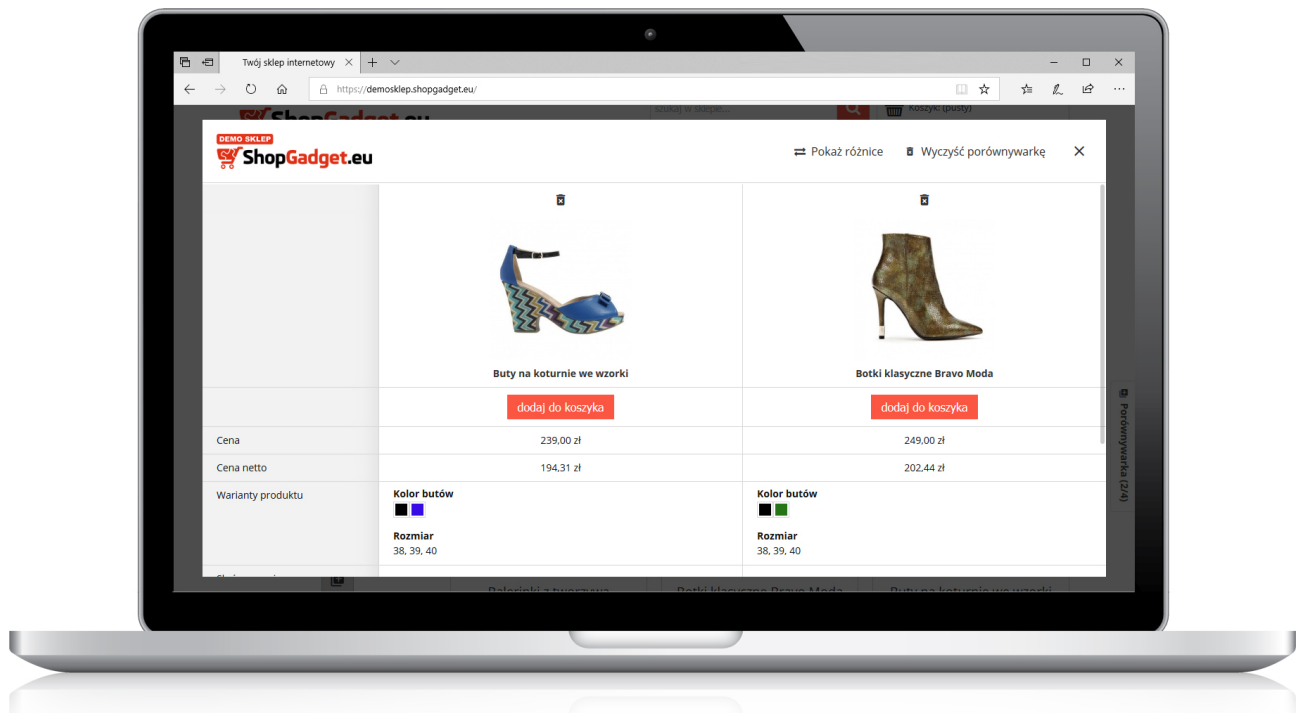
Twój sklep internetowy

https://demosklep.shopgadget.eu/

DEMO SKLEP
ShopGadget.eu

Pokaż różnice
Wyczyść porównywarkę

Buty na koturnie we wzorki
Botki klasyczne Bravo Moda

dodaj do koszyka
dodaj do koszyka

| | | |
|---|---|---|
| Cena | 239,00 zł | 249,00 zł |
| Cena netto | 194,31 zł | 202,44 zł |
| Warianty produktu | Kolor butów<br>Rozmiar<br>38, 39, 40 | Kolor butów<br>Rozmiar<br>38, 39, 40 |

Porównywarka (2/4)